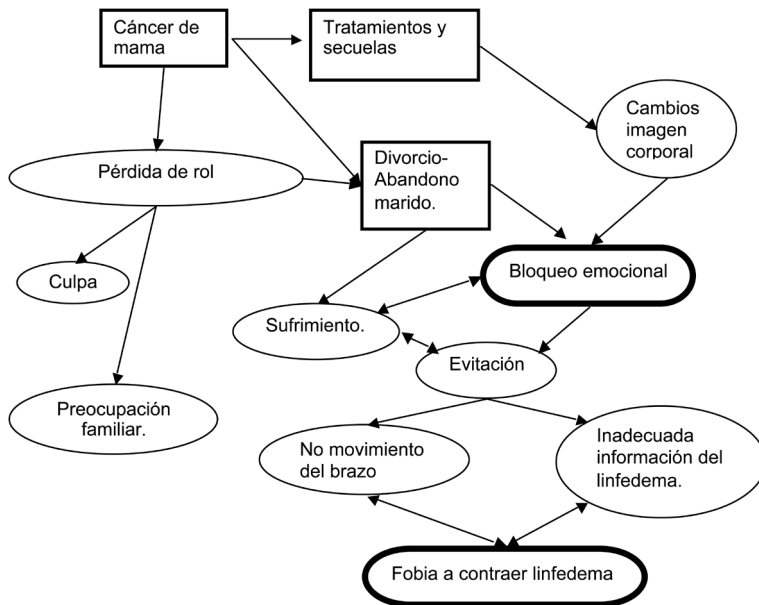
Cáncer de mama

Tratamientos y secuelas

Cambios imagen corporal

Pérdida de rol

Divorcio-Abandono marido.

Bloqueo emocional

Culpa

Sufrimiento.

Evitación

Preocupación familiar.

No movimiento del brazo

Inadecuada información del linfedema.

Fobia a contraer linfedema